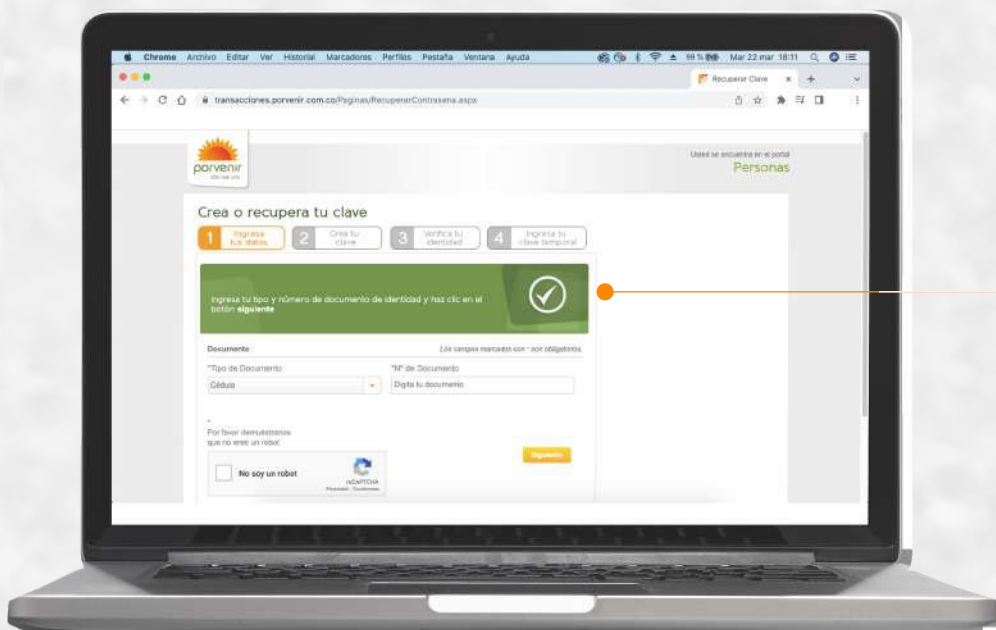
Chrome Archivo Editar Ver Historial Marcadores Perfiles Pestaña Ventana Ayuda

99 % Mar 22 mar 18:11

Recuperar Clave

transacciones.porvenir.com.co/Paginas/RecuperarContrasena.aspx

porvenir

Usted se encuentra en el portal
Personas

Crea o recupera tu clave

1 Ingresa tus datos
2 Crea tu clave
3 Verifica tu identidad
4 Ingresa tu clave temporal

Ingresa tu tipo y número de documento de identidad y haz clic en el botón **siguiente**

Documento

Los campos marcados con * son obligatorios

*Tipo de Documento
Cédula

*N° de Documento
Digita tu documento

*
Por favor demuéstranos que no eres un robot

No soy un robot

reCAPTCHA
Privacidad - Condiciones

Siguiente